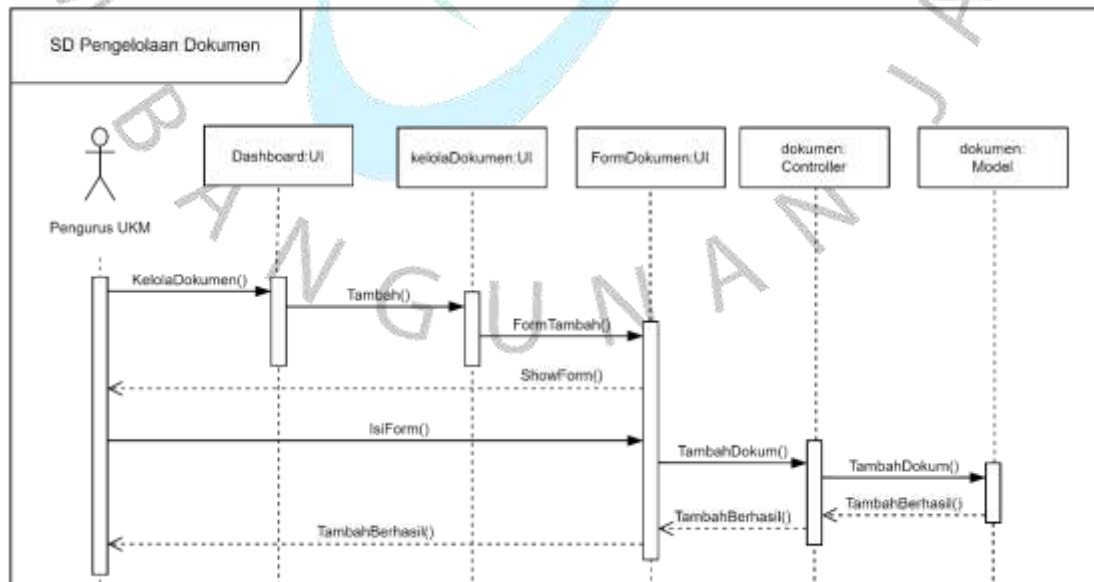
SD Pengelolaan Dokumen

Pengurus UKM

Dashboard:UI

kelolaDokumen:UI

FormDokumen:UI

dokumen: Controller

dokumen: Model

KelolaDokumen()

Tambah()

FormTambah()

ShowForm()

IsiForm()

TambahDokum()

TambahDokum()

TambahBerhasil()

TambahBerhasil()

TambahBerhasil()

B A N G U N A N J A